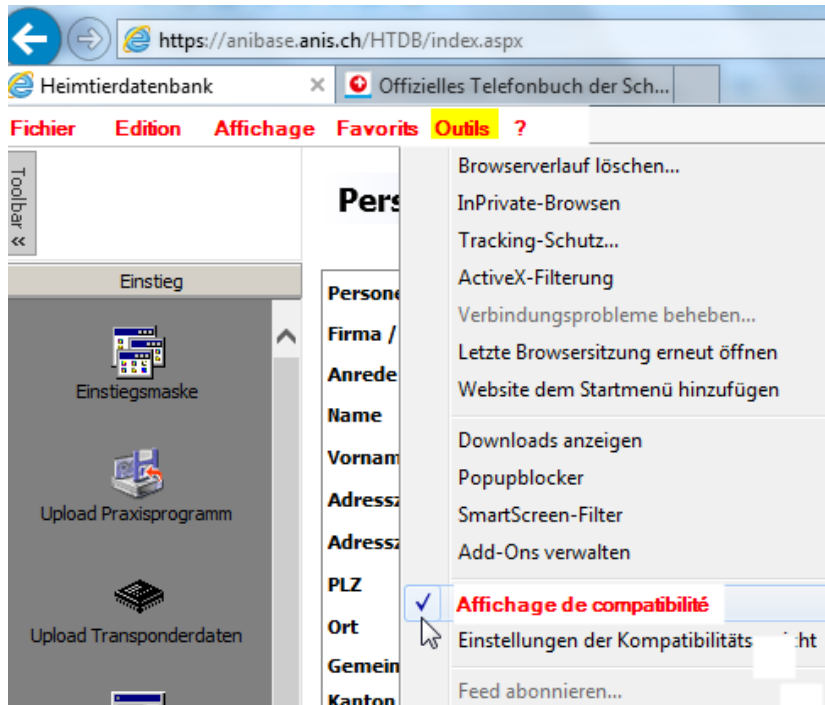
https://anibase.anis.ch/HTDB/index.aspx

Heimtierdatenbank ×

Offizielles Telefonbuch der Sch...

Fichier Edition Affichage Favoris Outils ?

Toolbar «

Einstieg

Einstiegsmaske

Upload Praxisprogramm

Upload Transponderdaten

Pers

Persone

Firma /

Anrede

Name

Vornam

Adressz

Adressz

PLZ

Ort

Gemein

Kanton

Browserverlauf löschen...
InPrivate-Browsen
Tracking-Schutz...
ActiveX-Filterung
Verbindungsprobleme beheben...
Letzte Browsersitzung erneut öffnen
Website dem Startmenü hinzufügen
Downloads anzeigen
Popupblocker
SmartScreen-Filter
Add-Ons verwalten
✓ Affichage de compatibilité
Einstellungen der Kompatibilitäts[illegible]cht
Feed abonnieren...